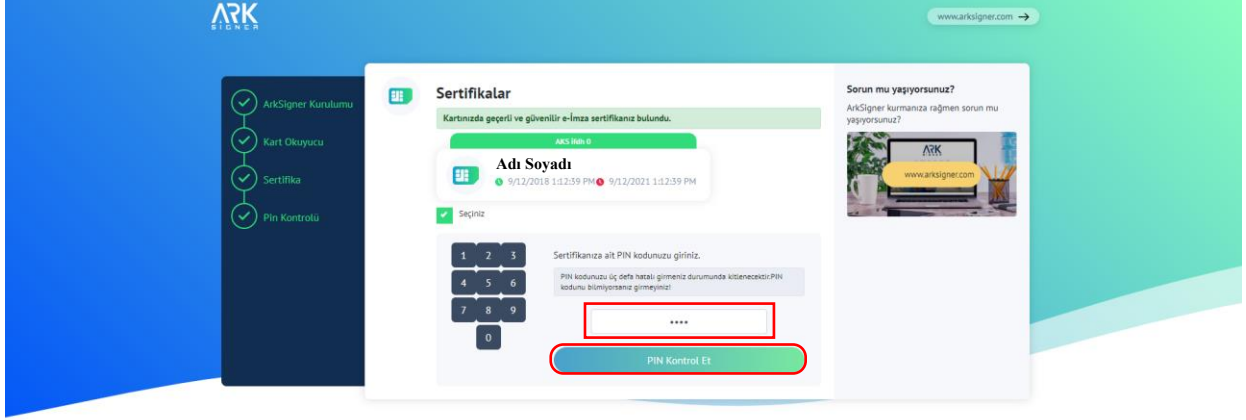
ARK
SIGNER

www.arksigner.com →

ArkSigner Kurulumu
Kart Okuyucu
Sertifika
Pin Kontrolü

Sertifikalar

Kartınızda geçerli ve güvenilir e-İmza sertifikanız bulundu.

AKS İldh 0

Adı Soyadı
9/12/2018 1:12:39 PM 9/12/2021 1:12:39 PM

Seçiniz

1 2 3
4 5 6
7 8 9
0

Sertifikanıza ait PIN kodunuzu giriniz.

PIN kodunuzu üç defa hatalı girmeniz durumunda kitlenecektir.PIN kodunu bilmiyorsanız girmeyiniz!

••••

PIN Kontrol Et

Sorun mu yaşıyorsunuz?

ArkSigner kurmanıza rağmen sorun mu yaşıyorsunuz?

ARK

www.arksigner.com